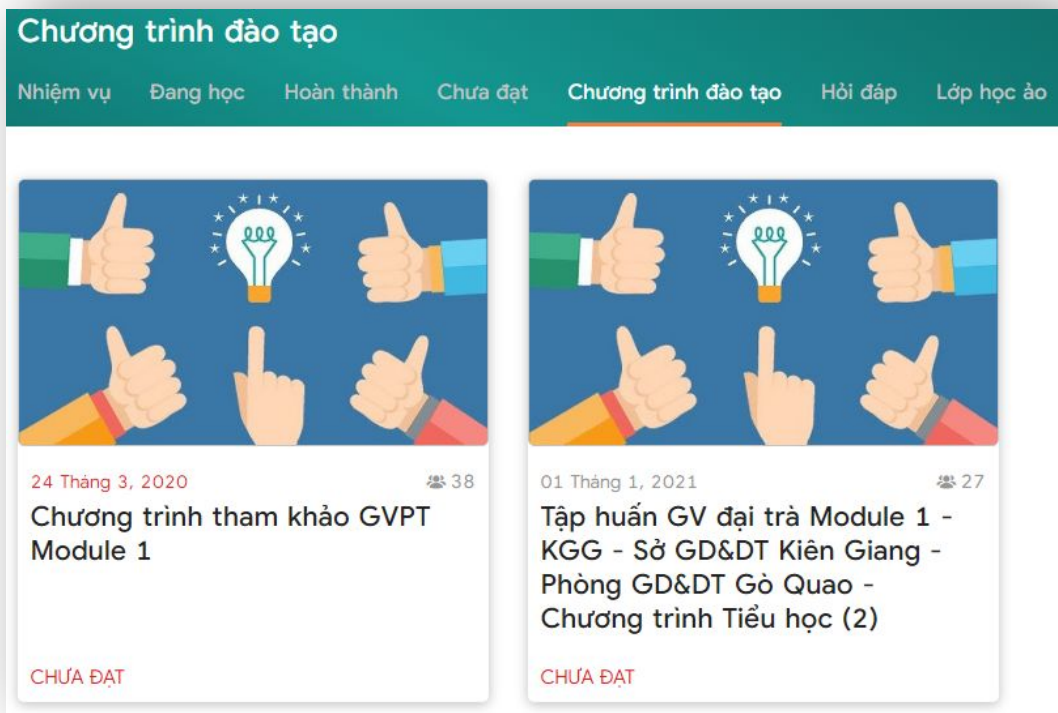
Chương trình đào tạo

Nhiệm vụ Đang học Hoàn thành Chưa đạt Chương trình đào tạo Hỏi đáp Lớp học ảo

24 Tháng 3, 2020
38
Chương trình tham khảo GVPT Module 1
CHƯA ĐẠT

01 Tháng 1, 2021
27
Tập huấn GV đại trà Module 1 - KGG - Sở GD&DT Kiên Giang - Phòng GD&DT Gò Quao - Chương trình Tiểu học (2)
CHƯA ĐẠT